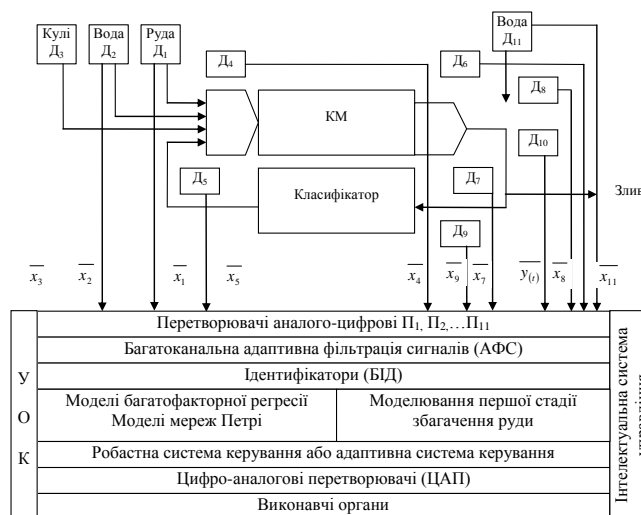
Кулі Д$_3$

Вода Д$_2$

Руда Д$_1$

Д$_4$

Вода Д$_{11}$

Д$_6$

Д$_8$

КМ

Д$_{10}$

Д$_5$

Класифікатор

Д$_7$

Злив

Д$_9$

$\overline{x_3}$ $\overline{x_2}$ $\overline{x_1}$ $\overline{x_5}$ $\overline{x_4}$ $\overline{x_9}$ $\overline{x_7}$ $\overline{y_{(t)}}$ $\overline{x_8}$ $\overline{x_{11}}$

Перетворювачі аналого-цифрові П$_1$, П$_2$,…П$_{11}$

Багатоканальна адаптивна фільтрація сигналів (АФС)

Ідентифікатори (БІД)

Моделі багатофакторної регресії
Моделі мереж Петрі

Моделювання першої стадії збагачення руди

Робастна система керування або адаптивна система керування

Цифро-аналогові перетворювачі (ЦАП)

Виконавчі органи

У О К

Інтелектуальна система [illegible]